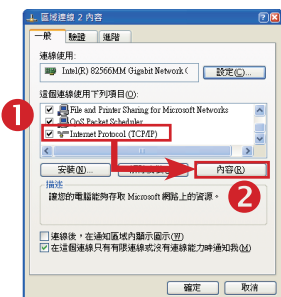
區域連線 2 內容

一般 | 驗證 | 進階

連線使用:

Intel(R) 82566MM Gigabit Network C

設定(C)...

這個連線使用下列項目(O):

File and Printer Sharing for Microsoft Networks

QoS Packet Scheduler

Internet Protocol (TCP/IP)

1

安裝(N)...

內容(R)

2

描述

讓您的電腦能夠存取 Microsoft 網路上的資源。

連線後，在通知區域內顯示圖示(W)

在這個連線只有有限連線或沒有連線能力時通知我(M)

確定

取消